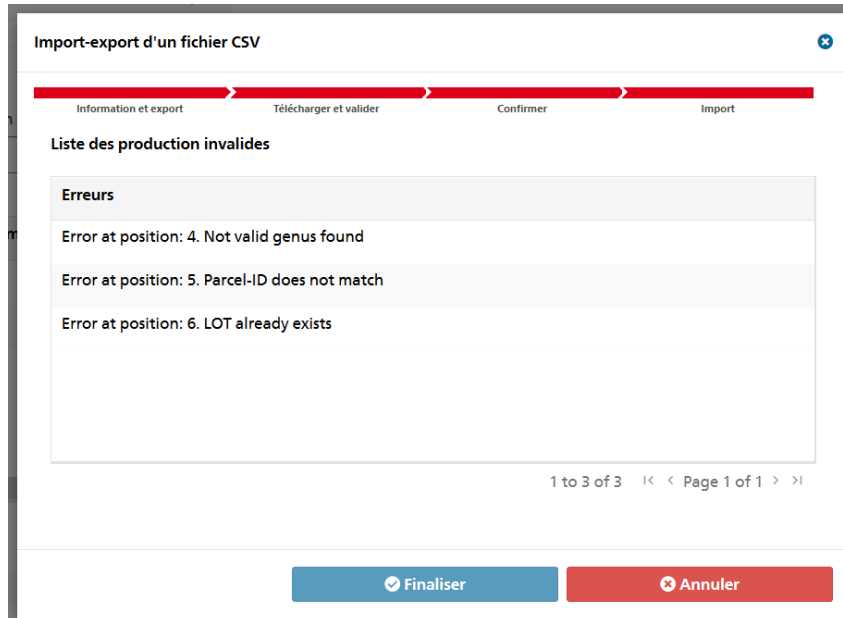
Import-export d'un fichier CSV

Information et export
Télécharger et valider
Confirmer
Import

Liste des production invalides

| Erreurs |
|---|
| Error at position: 4. Not valid genus found |
| Error at position: 5. Parcel-ID does not match |
| Error at position: 6. LOT already exists |

1 to 3 of 3 |< < Page 1 of 1 > >|

Finaliser
Annuler